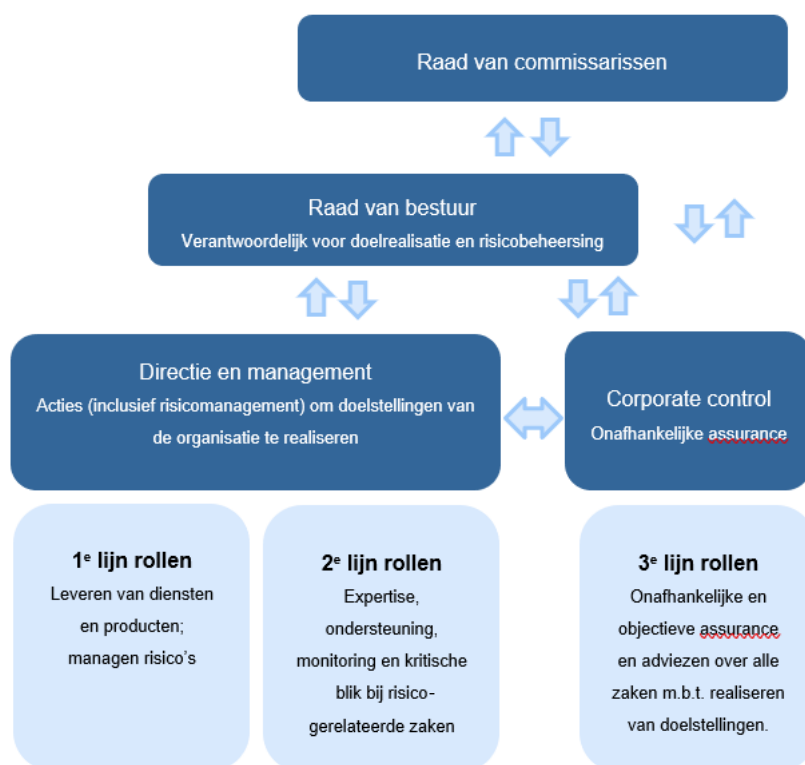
Raad van commissarissen

Raad van bestuur
Verantwoordelijk voor doelrealisatie en risicobeheersing

Directie en management
Acties (inclusief risicomanagement) om doelstellingen van de organisatie te realiseren

Corporate control
Onafhankelijke assurance

1$^e$ lijn rollen
Leveren van diensten en producten; managen risico's

2$^e$ lijn rollen
Expertise, ondersteuning, monitoring en kritische blik bij risicogerelateerde zaken

3$^e$ lijn rollen
Onafhankelijke en objectieve assurance en adviezen over alle zaken m.b.t. realiseren van doelstellingen.